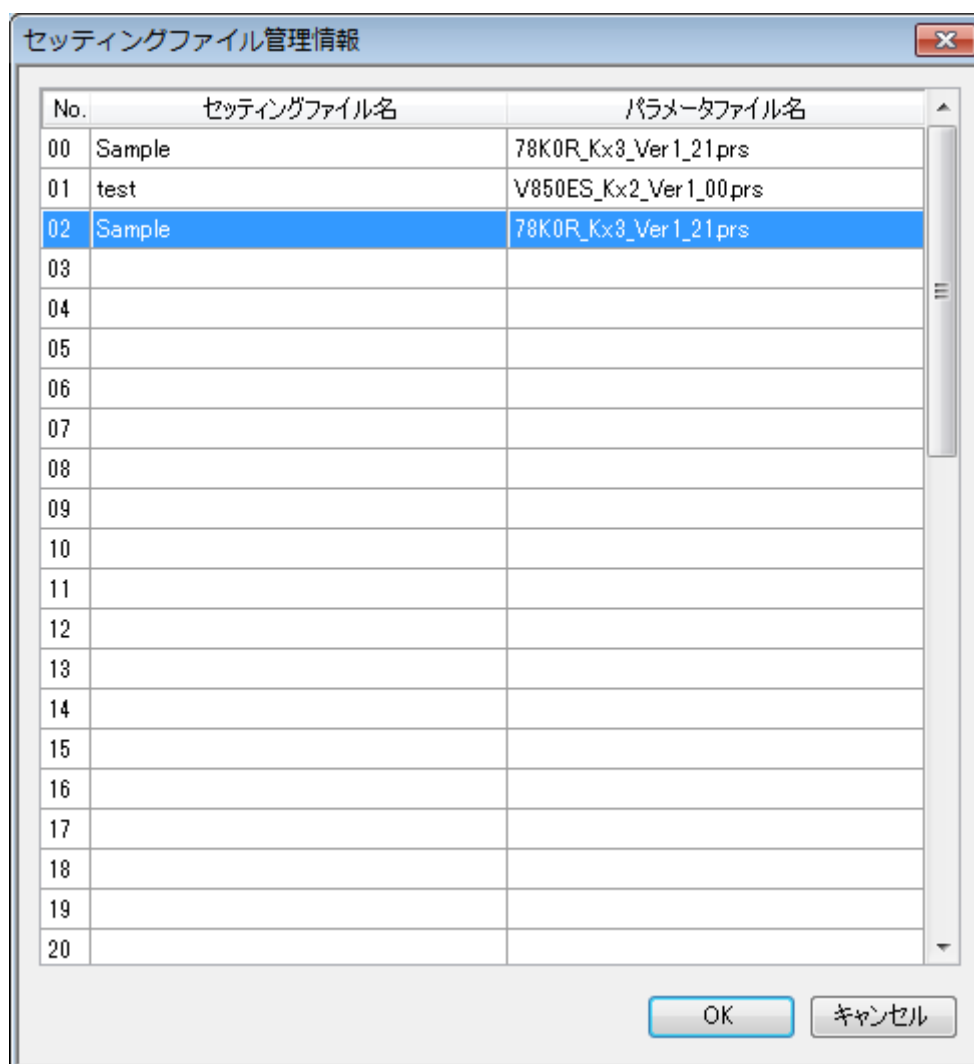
セッティングファイル管理情報

| No. | セッティングファイル名 | パラメータファイル名 |
|---|---|---|
| 00 | Sample | 78K0R_Kx3_Ver1_21.prs |
| 01 | test | V850ES_Kx2_Ver1_00.prs |
| 02 | Sample | 78K0R_Kx3_Ver1_21.prs |
| 03 | | |
| 04 | | |
| 05 | | |
| 06 | | |
| 07 | | |
| 08 | | |
| 09 | | |
| 10 | | |
| 11 | | |
| 12 | | |
| 13 | | |
| 14 | | |
| 15 | | |
| 16 | | |
| 17 | | |
| 18 | | |
| 19 | | |
| 20 | | |

OK キャンセル